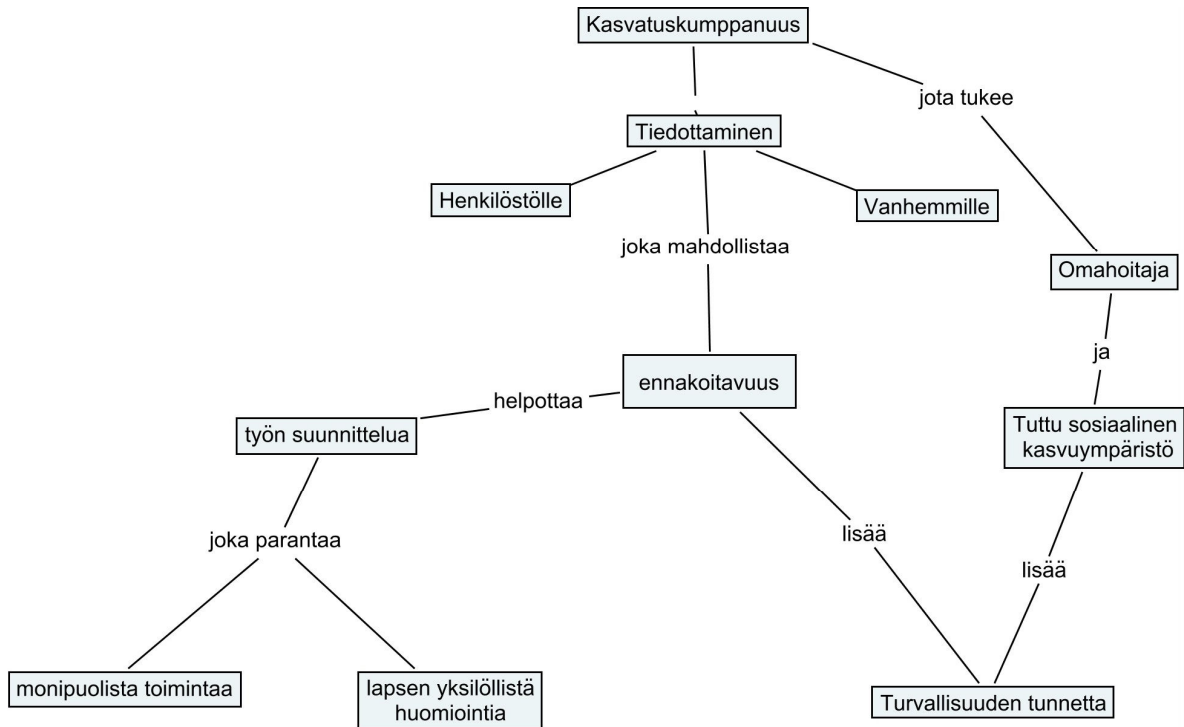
Kasvatuskumppanuus

jota tukee

Tiedottaminen

Henkilöstölle

Vanhemmille

joka mahdollistaa

Omahoitaja

ja

ennakoitavuus

helpottaa

työn suunnittelua

Tuttu sosiaalinen kasvuympäristö

joka parantaa

lisää

lisää

monipuolista toimintaa

lapsen yksilöllistä huomiointia

Turvallisuuden tunnetta